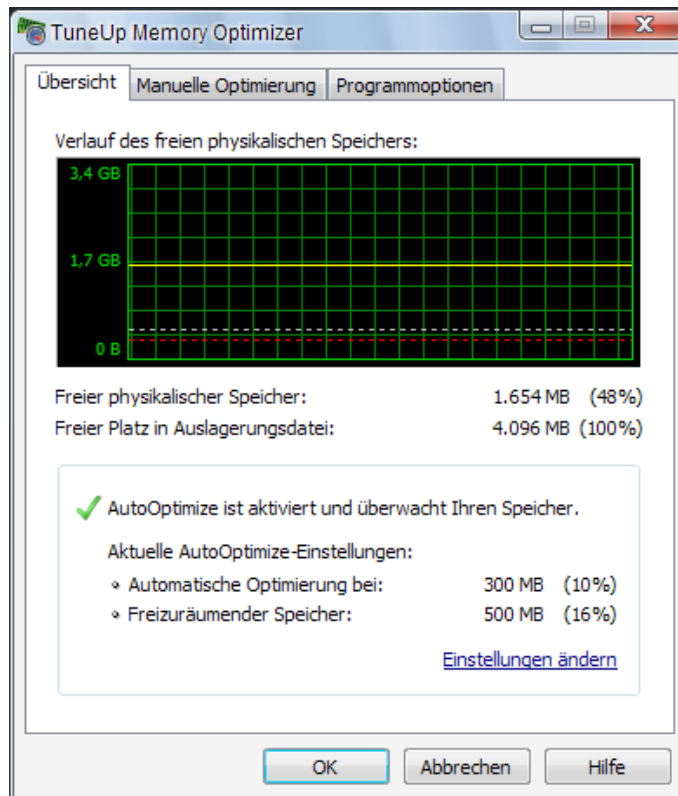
TuneUp Memory Optimizer

Übersicht | Manuelle Optimierung | Programmoptionen

Verlauf des freien physikalischen Speichers:

3,4 GB
1,7 GB
0 B

Freier physikalischer Speicher: 1.654 MB (48%)
Freier Platz in Auslagerungsdatei: 4.096 MB (100%)

AutoOptimize ist aktiviert und überwacht Ihren Speicher.

Aktuelle AutoOptimize-Einstellungen:
• Automatische Optimierung bei: 300 MB (10%)
• Freizuräumender Speicher: 500 MB (16%)

Einstellungen ändern

OK | Abbrechen | Hilfe